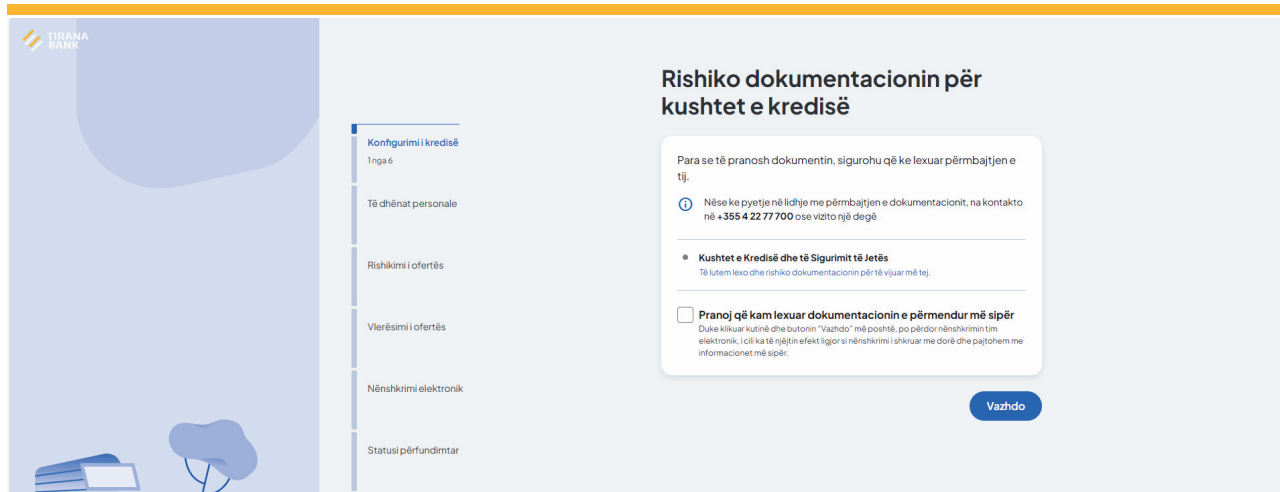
TIRANA BANK

Konfigurimi i kredisë
1 nga 6

Të dhënat personale

Rishikimi i ofertës

Vlerësimi i ofertës

Nënshkrimi elektronik

Statusi përfundimtar

Rishiko dokumentacionin për kushtet e kredisë

Para se të pranosh dokumentin, sigurohu që ke lexuar përmbajtjen e tij.

Nëse ke pyetje në lidhje me përmbajtjen e dokumentacionit, na kontakto në +355 4 22 77 700 ose vizito një degë

Kushtet e Kredisë dhe të Sigurimit të Jetës
Të lutem lexo dhe rishiko dokumentacionin për të vijuar më tej.

Pranoj që kam lexuar dokumentacionin e përmendur më sipër
Duke klikuar kutinë dhe butonin "Vazhdo" më poshtë, po përdor nënshkrimin tim elektronik, i cili ka të njëjtin efekt ligjor si nënshkrimi i shkruar me dorë dhe pajtohem me informacionet më sipër.

Vazhdo